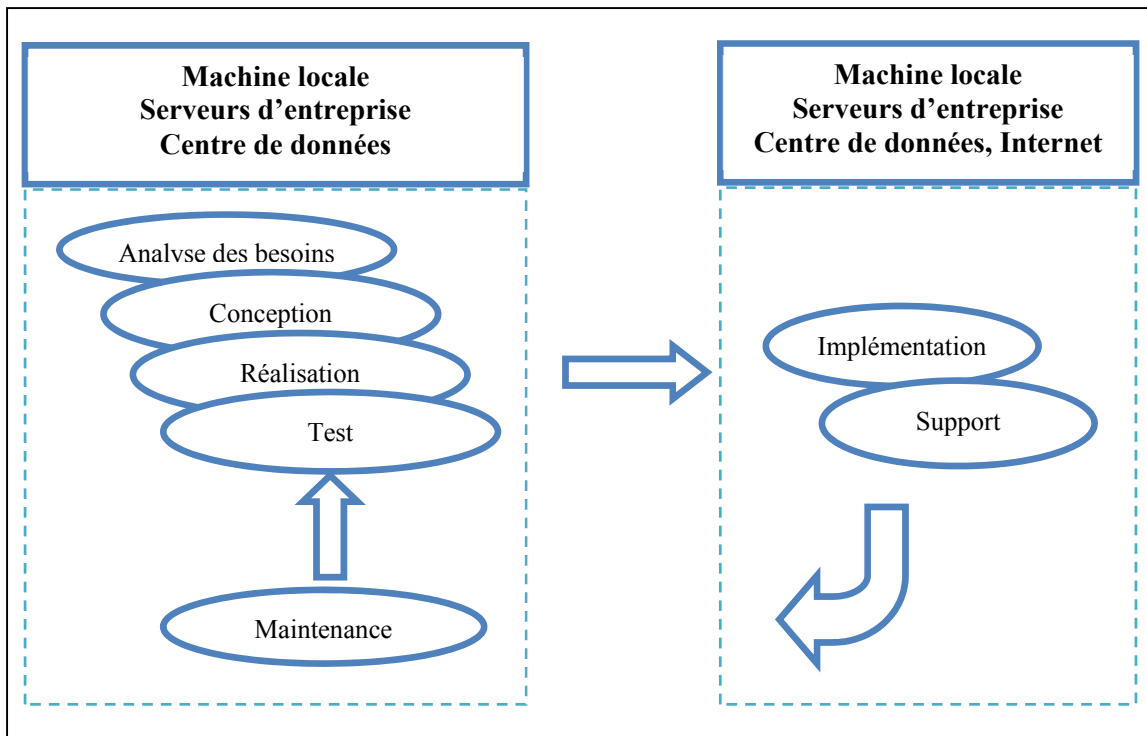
Machine locale
Serveurs d'entreprise
Centre de données

Analvse des besoins

Conception

Réalisation

Test

Maintenance

Machine locale
Serveurs d'entreprise
Centre de données, Internet

Implémentation

Support